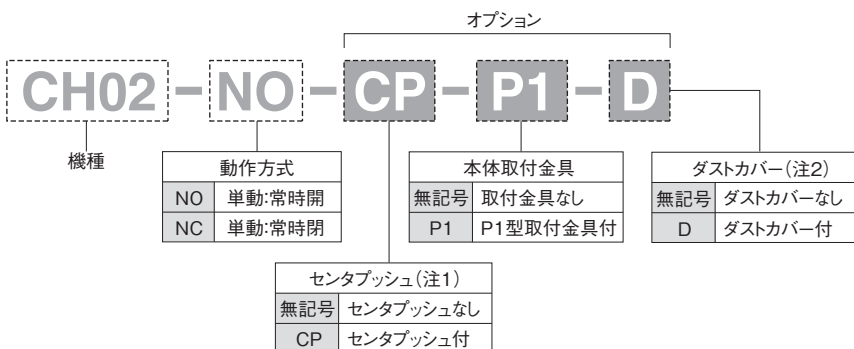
オプション

CH02 - NO - CP - P1 - D

機種

| 動作方式 | |
|---|---|
| NO | 単動:常時開 |
| NC | 単動:常時閉 |

| 本体取付金具 | |
|---|---|
| 無記号 | 取付金具なし |
| P1 | P1型取付金具付 |

| ダストカバー(注2) | |
|---|---|
| 無記号 | ダストカバーなし |
| D | ダストカバー付 |

| センタプッシュ(注1) | |
|---|---|
| 無記号 | センタプッシュなし |
| CP | センタプッシュ付 |